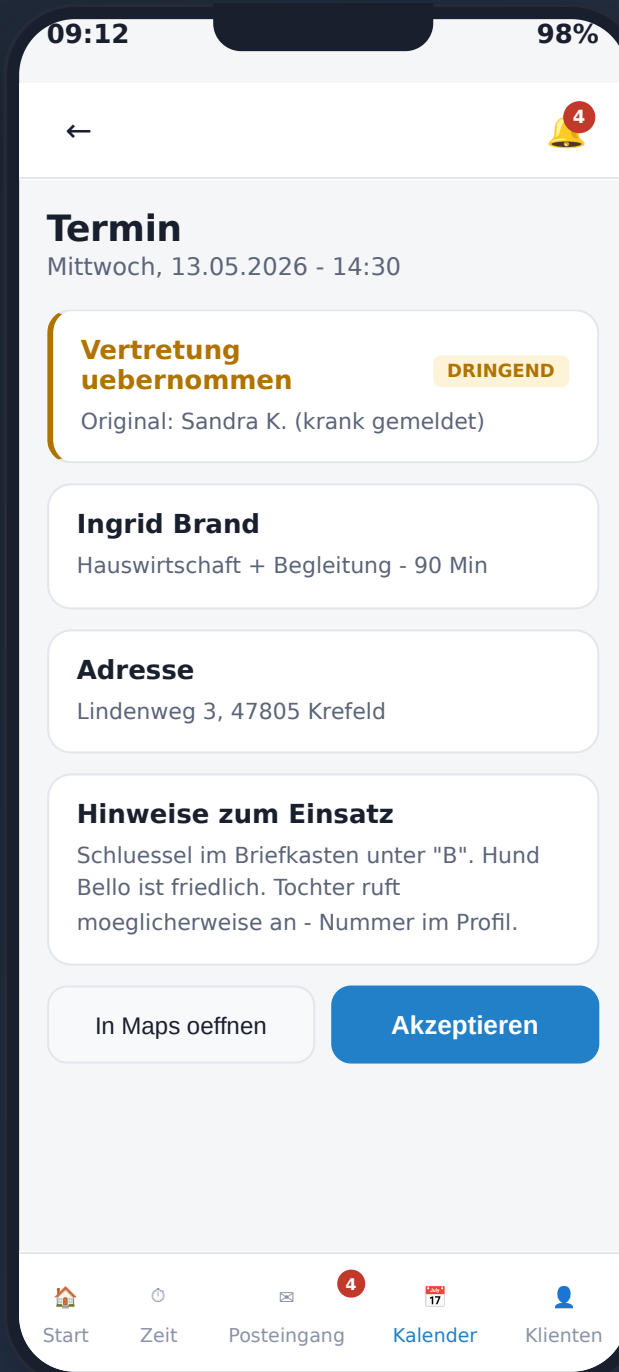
09:12

98%

←

4

Termin

Mittwoch, 13.05.2026 - 14:30

Vertretung uebernommen

DRINGEND

Original: Sandra K. (krank gemeldet)

Ingrid Brand

Hauswirtschaft + Begleitung - 90 Min

Adresse

Lindenweg 3, 47805 Krefeld

Hinweise zum Einsatz

Schluessel im Briefkasten unter "B". Hund Bello ist friedlich. Tochter ruft moeglicherweise an - Nummer im Profil.

In Maps oeffnen

Akzeptieren

Start

Zeit

4

Posteingang

17

Kalender

Klienten